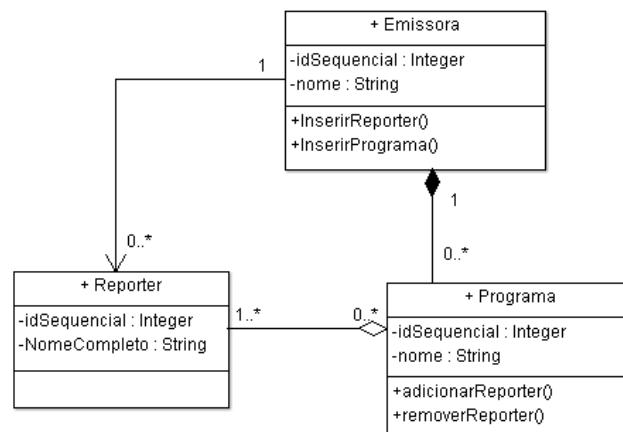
+ Emissora

-idSequencial : Integer
-nome : String

+InserirReporter()
+InserirPrograma()

1

1

0..*

0..*

+ Reporter

-idSequencial : Integer
-NomeCompleto : String

1..*

0..*

+ Programa

-idSequencial : Integer
-nome : String

+adicionarReporter()
+removerReporter()